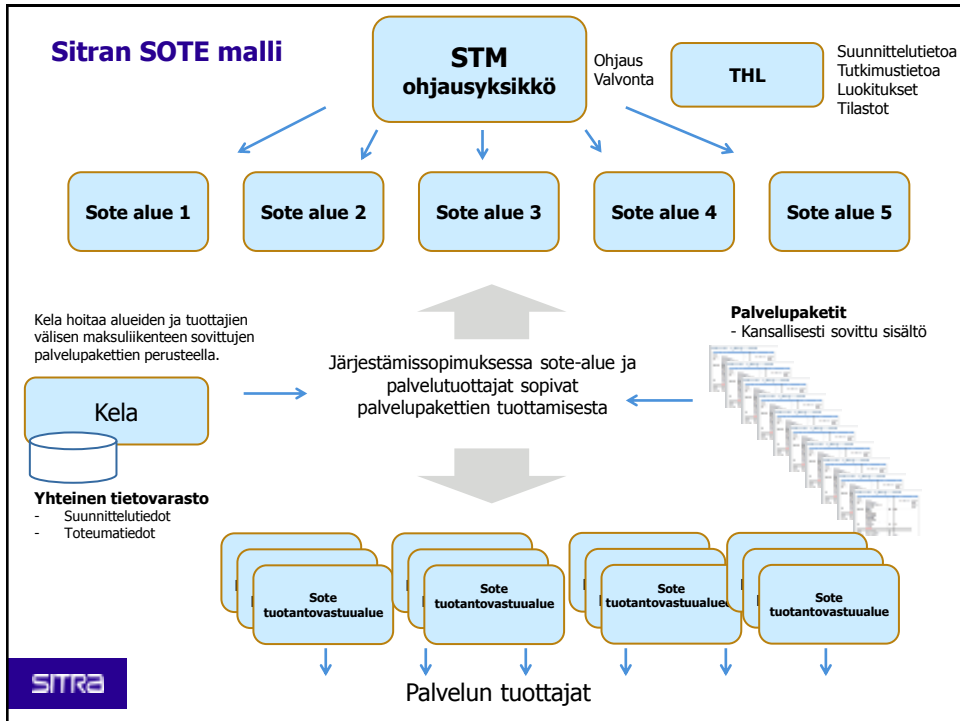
Sitran SOTE malli

STM
ohjausyksikkö

Ohjaus
Valvonta

THL

Suunnittelutietoa
Tutkimustietoa
Luokitukset
Tilastot

Sote alue 1

Sote alue 2

Sote alue 3

Sote alue 4

Sote alue 5

Kela hoitaa alueiden ja tuottajien välisen maksuliikenteen sovittujen palvelupakettien perusteella.

Palvelupaketit
- Kansallisesti sovittu sisältö

Järjestämissopimuksessa sote-alue ja palvelutuottajat sopivat palvelupakettien tuottamisesta

Kela

Yhteinen tietovarasto
- Suunnittelutiedot
- Toteumatiedot

Sote
tuotantovastuualue

Sote
tuotantovastuualue

Sote
tuotantovastuualue

Sote
tuotantovastuualue

SITRA

Palvelun tuottajat